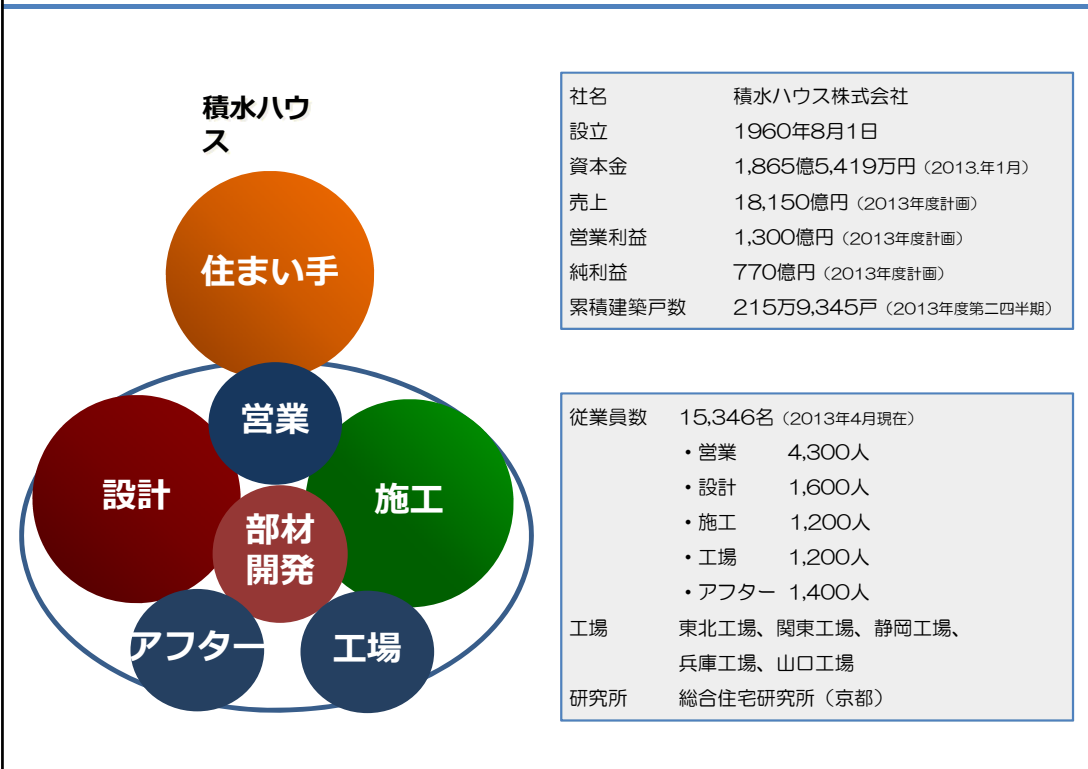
積水ハウス

住まい手

営業

設計

施工

部材開発

アフター

工場

| 社名 | 積水ハウス株式会社 |
|---|---|
| 設立 | 1960年8月1日 |
| 資本金 | 1,865億5,419万円（2013.年1月） |
| 売上 | 18,150億円（2013年度計画） |
| 営業利益 | 1,300億円（2013年度計画） |
| 純利益 | 770億円（2013年度計画） |
| 累積建築戸数 | 215万9,345戸（2013年度第二四半期） |

| 従業員数 | 15,346名（2013年4月現在） |
|---|---|
| | ・営業　4,300人 |
| | ・設計　1,600人 |
| | ・施工　1,200人 |
| | ・工場　1,200人 |
| | ・アフター　1,400人 |
| 工場 | 東北工場、関東工場、静岡工場、兵庫工場、山口工場 |
| 研究所 | 総合住宅研究所（京都） |